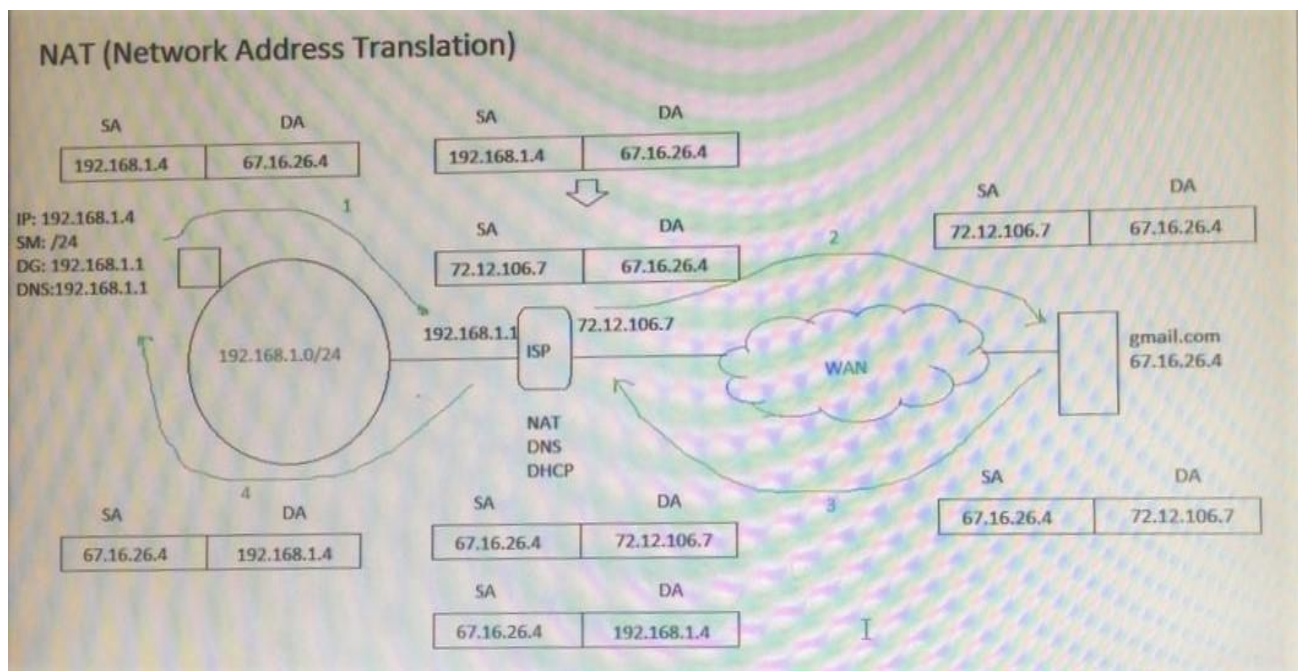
NAT (Network Address Translation)

| SA | DA |
|---|---|
| 192.168.1.4 | 67.16.26.4 |

IP: 192.168.1.4
SM: /24
DG: 192.168.1.1
DNS:192.168.1.1

1

192.168.1.0/24

4

| SA | DA |
|---|---|
| 67.16.26.4 | 192.168.1.4 |

| SA | DA |
|---|---|
| 192.168.1.4 | 67.16.26.4 |

| SA | DA |
|---|---|
| 72.12.106.7 | 67.16.26.4 |

192.168.1.1 ISP 72.12.106.7

NAT
DNS
DHCP

| SA | DA |
|---|---|
| 67.16.26.4 | 72.12.106.7 |

| SA | DA |
|---|---|
| 67.16.26.4 | 192.168.1.4 |

2

| SA | DA |
|---|---|
| 72.12.106.7 | 67.16.26.4 |

WAN

gmail.com
67.16.26.4

3

| SA | DA |
|---|---|
| 67.16.26.4 | 72.12.106.7 |